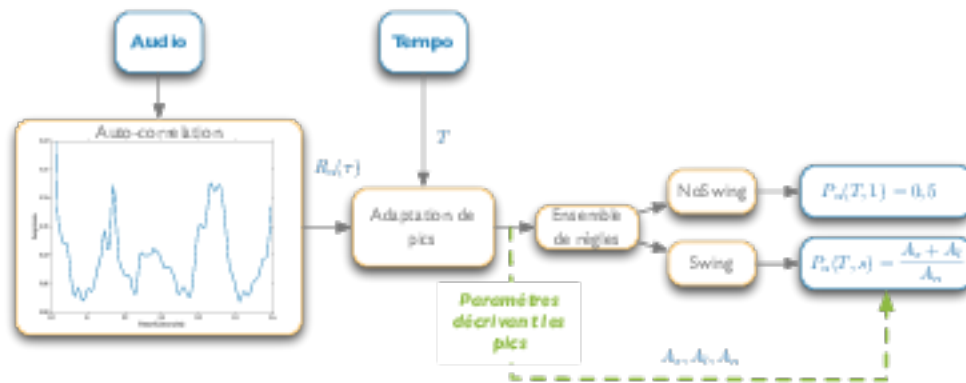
Audio

Tempo

Auto-corrélation

$T$

$R_{s}(\tau)$

Adaptation de pics

Ensemble de règles

NoSwing

Swing

$P_{s}(T,1) = 0,5$

$P_{s}(T,s) = \frac{A_{s} + A_{l}}{A_{n}}$

Paramètres décrivant les pics

$A_{s}, A_{l}, A_{n}$